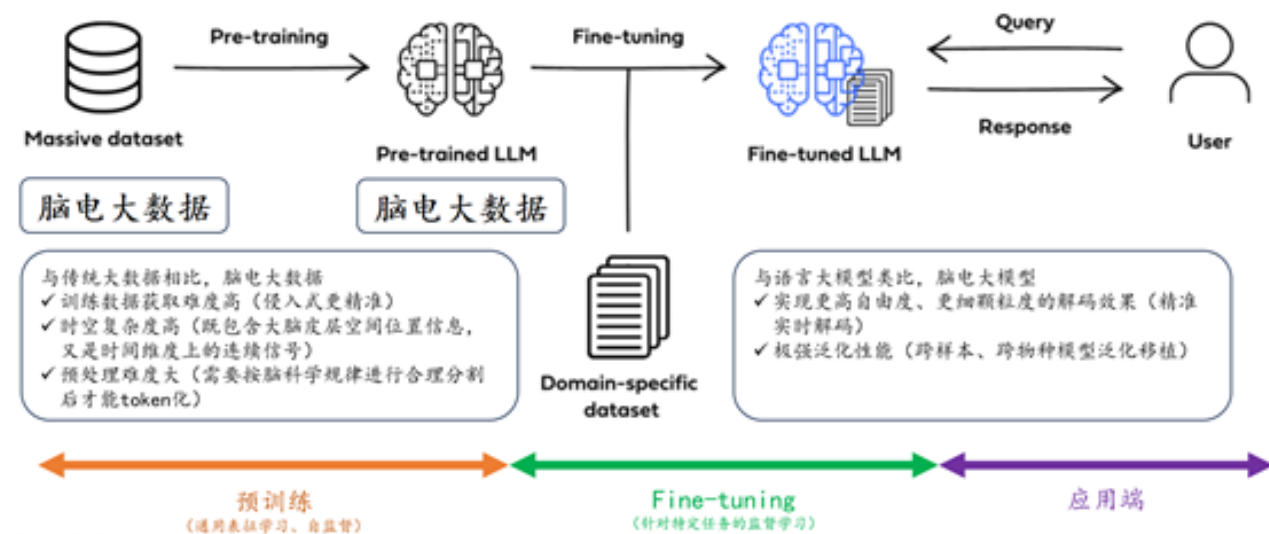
Pre-training

Fine-tuning

Query

Response

Massive dataset

Pre-trained LLM

Fine-tuned LLM

User

脑电大数据

脑电大数据

与传统大数据相比，脑电大数据
✓ 训练数据获取难度高（侵入式更精准）
✓ 时空复杂度高（既包含大脑皮层空间位置信息，又是时间维度上的连续信号）
✓ 预处理难度大（需要按脑科学规律进行合理分割后才能token化）

Domain-specific dataset

与语言大模型类比，脑电大模型
✓ 实现更高自由度、更细颗粒度的解码效果（精准实时解码）
✓ 极强泛化性能（跨样本、跨物种模型泛化移植）

预训练
（通用表征学习、自监督）

Fine-tuning
（针对特定任务的监督学习）

应用端